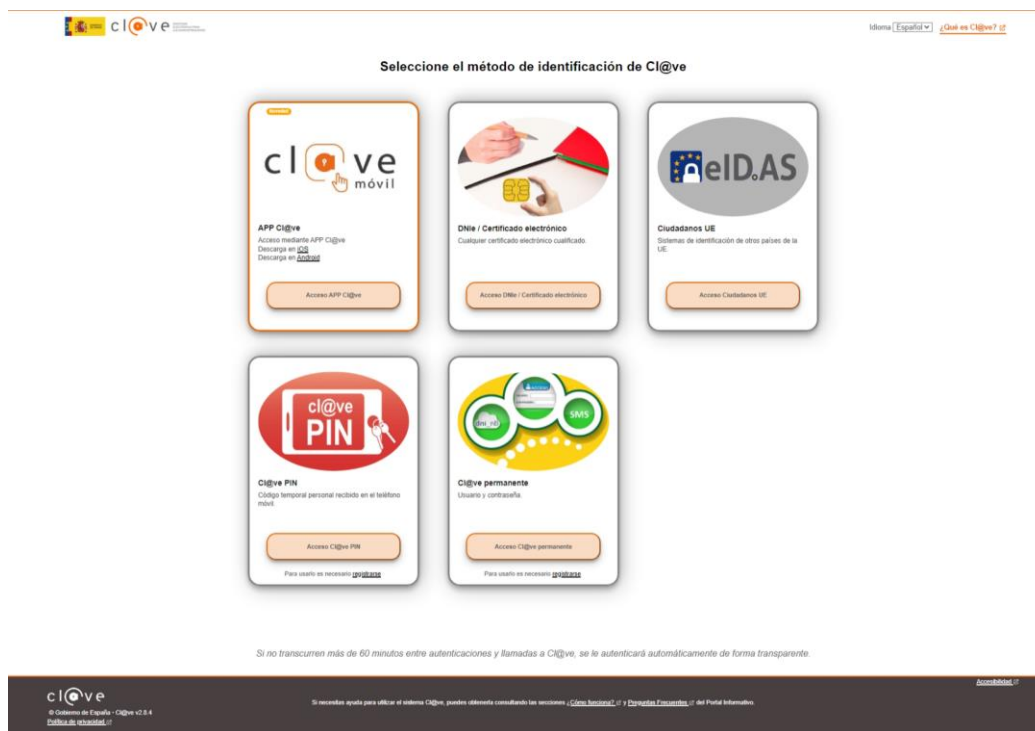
cl@ve

Idioma Español ¿Qué es Cl@ve?

Seleccione el método de identificación de Cl@ve

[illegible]

cl@ve móvil

APP Cl@ve
Acceso mediante APP Cl@ve
Descarga en iOS
Descarga en Android

Acceso APP Cl@ve

DNIe / Certificado electrónico
Cualquier certificado electrónico cualificado.

Acceso DNIe / Certificado electrónico

eID.AS

Ciudadanos UE
Sistemas de identificación de otros países de la UE.

Acceso Ciudadanos UE

cl@ve PIN

Cl@ve PIN
Código temporal personal recibido en el teléfono móvil.

Acceso Cl@ve PIN

Para usarlo es necesario registrarse

SMS

Cl@ve permanente
Usuario y contraseña.

Acceso Cl@ve permanente

Para usarlo es necesario registrarse

Si no transcurren más de 60 minutos entre autenticaciones y llamadas a Cl@ve, se le autenticará automáticamente de forma transparente.

cl@ve
© Gobierno de España - Cl@ve v2.8.4
Política de privacidad

Si necesitas ayuda para utilizar el sistema Cl@ve, puedes obtenerla consultando las secciones ¿Cómo funciona? y Preguntas Frecuentes del Portal Informativo.

Accesibilidad